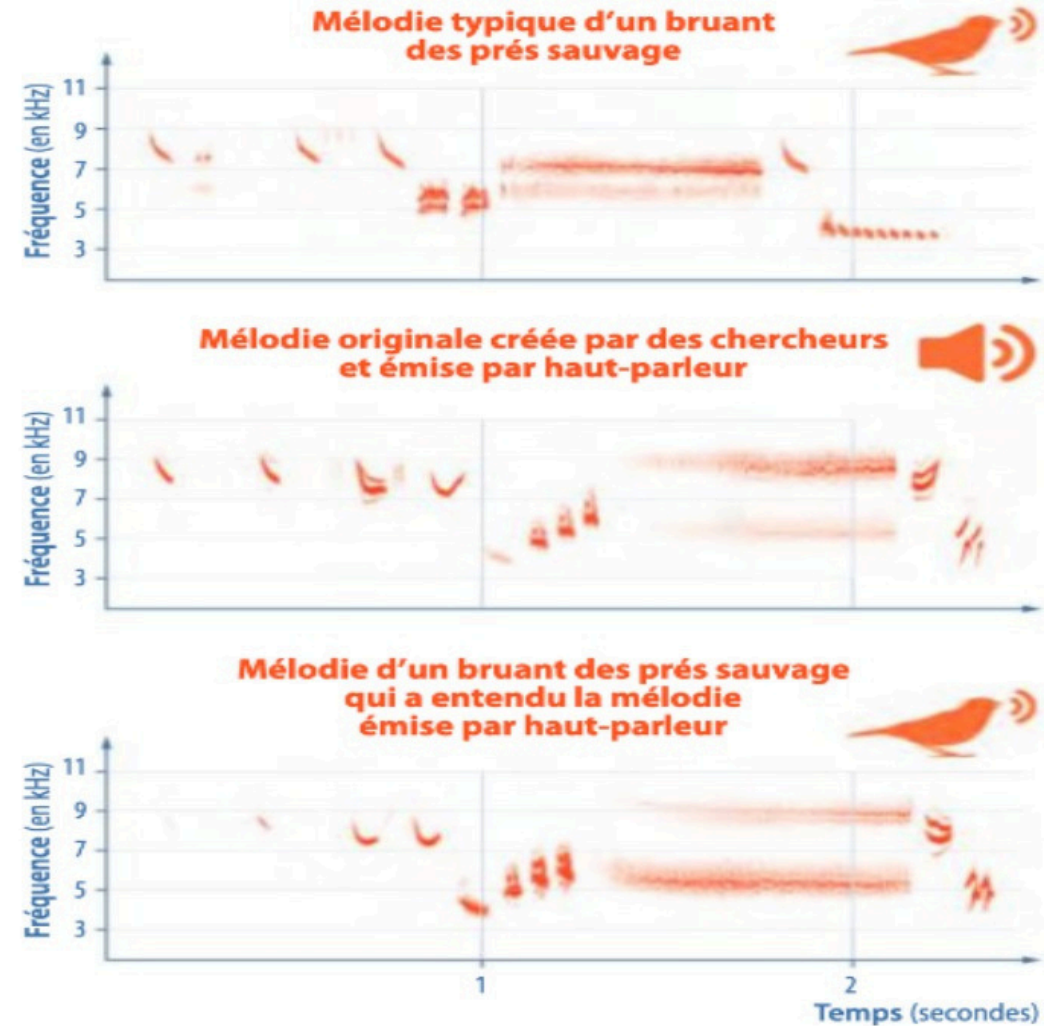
Mélodie typique d'un bruant des prés sauvage

Fréquence (en kHz)
11
9
7
5
3

Mélodie originale créée par des chercheurs et émise par haut-parleur

Fréquence (en kHz)
11
9
7
5
3

Mélodie d'un bruant des prés sauvage qui a entendu la mélodie émise par haut-parleur

Fréquence (en kHz)
11
9
7
5
3

1
2
Temps (secondes)